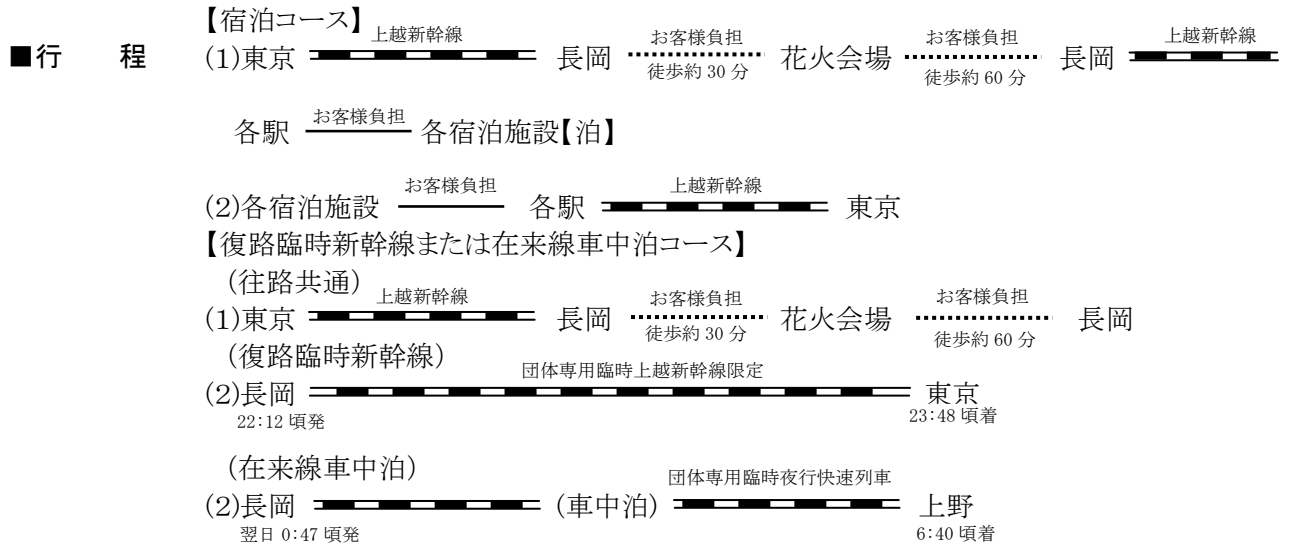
■行　　程　【宿泊コース】
(1)東京 上越新幹線 長岡 お客様負担 徒歩約 30 分 花火会場 お客様負担 徒歩約 60 分 長岡 上越新幹線

各駅 お客様負担 各宿泊施設【泊】

(2)各宿泊施設 お客様負担 各駅 上越新幹線 東京

【復路臨時新幹線または在来線車中泊コース】
（往路共通）
(1)東京 上越新幹線 長岡 お客様負担 徒歩約 30 分 花火会場 お客様負担 徒歩約 60 分 長岡

（復路臨時新幹線）
(2)長岡 団体専用臨時上越新幹線限定 東京
22:12 頃発 23:48 頃着

（在来線車中泊）
(2)長岡 （車中泊） 団体専用臨時夜行快速列車 上野
翌日 0:47 頃発 6:40 頃着